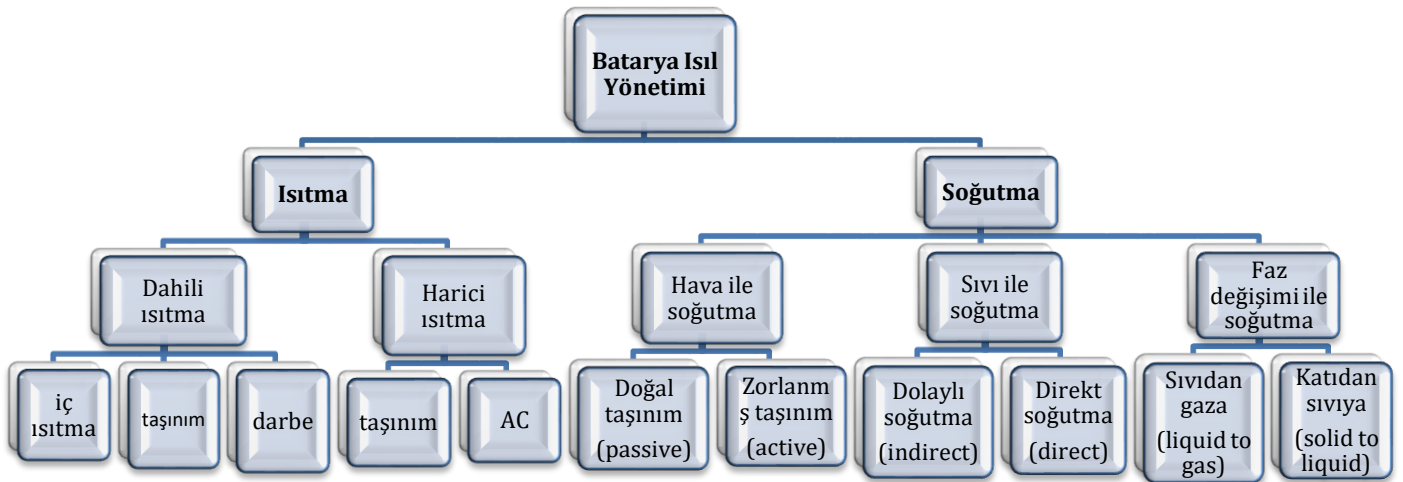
Batarya Isıl Yönetimi

Isıtma

Soğutma

Dahili ısıtma

Harici ısıtma

Hava ile soğutma

Sıvı ile soğutma

Faz değişimi ile soğutma

iç ısıtma

taşınım

darbe

taşınım

AC

Doğal taşınım (passive)

Zorlanmış taşınım (active)

Dolaylı soğutma (indirect)

Direkt soğutma (direct)

Sıvıdan gaza (liquid to gas)

Katıdan sıvıya (solid to liquid)